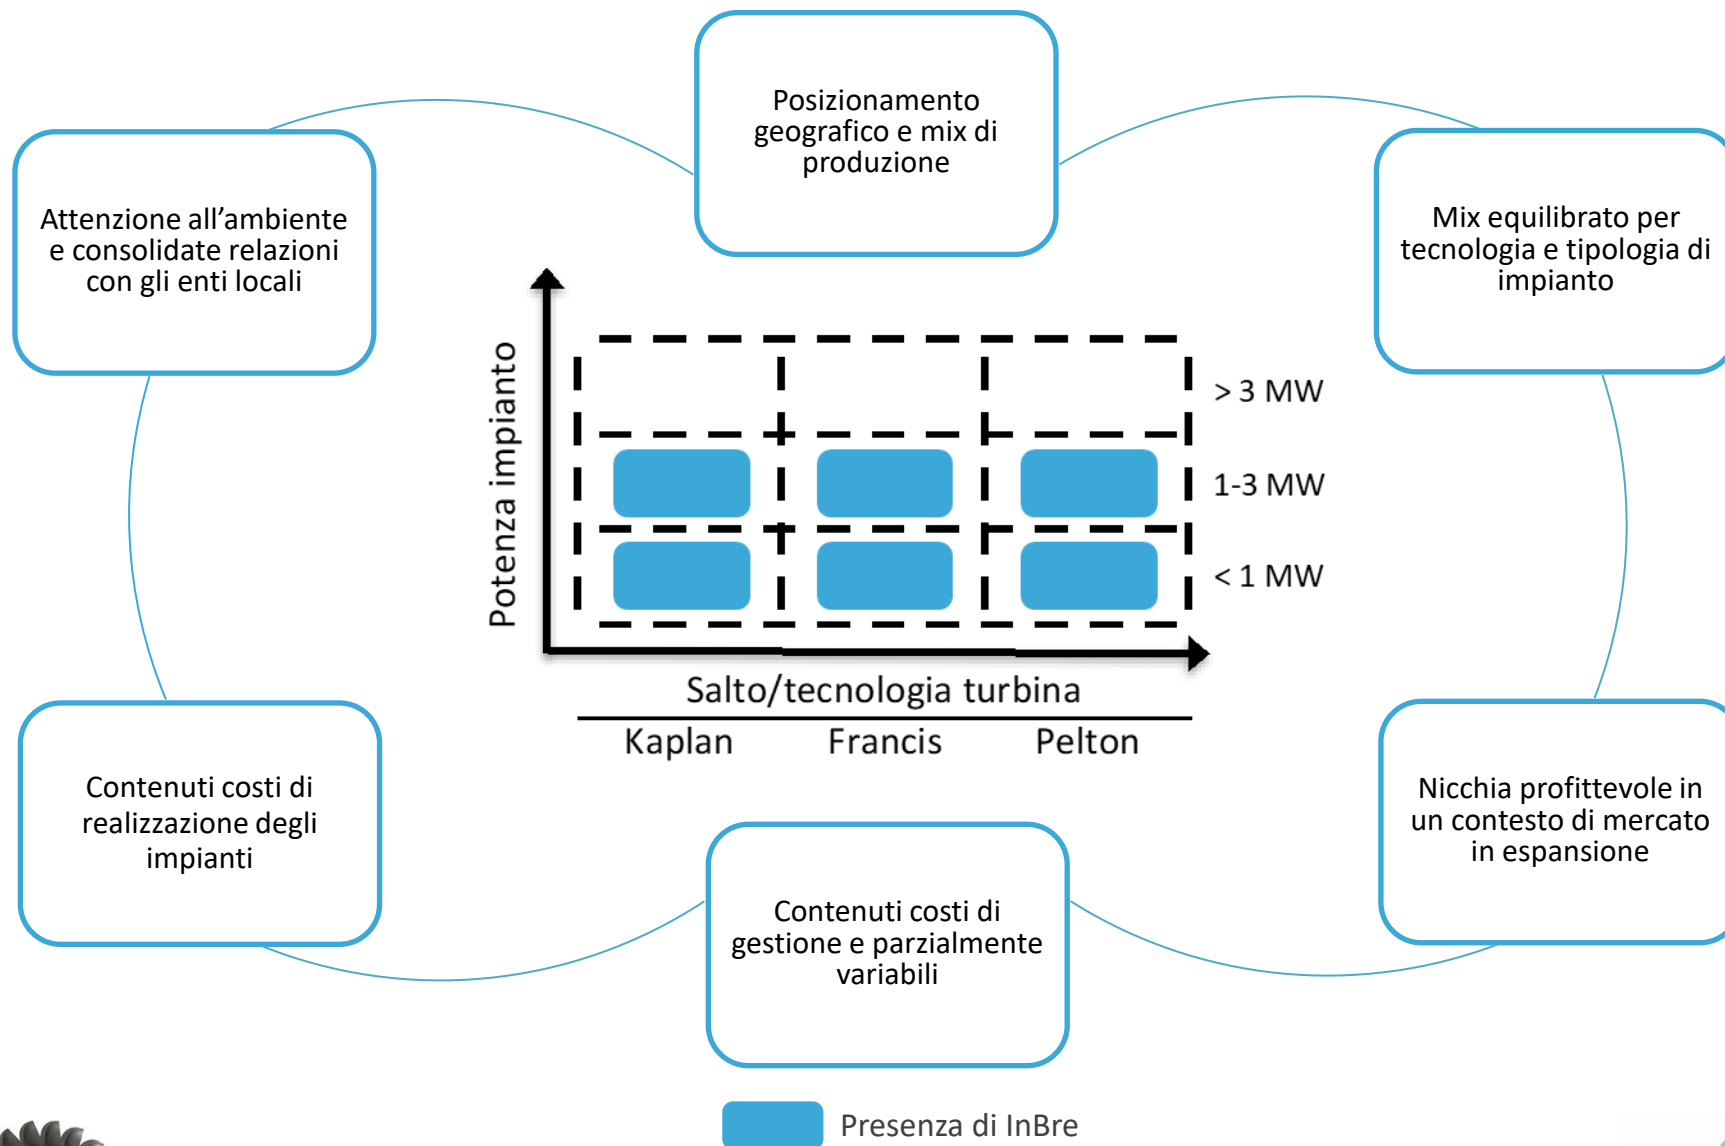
Posizionamento geografico e mix di produzione

Attenzione all’ambiente e consolidate relazioni con gli enti locali

Mix equilibrato per tecnologia e tipologia di impianto

Potenza impianto

> 3 MW

1-3 MW

< 1 MW

Salto/tecnologia turbina

Kaplan

Francis

Pelton

Contenuti costi di realizzazione degli impianti

Nicchia profittevole in un contesto di mercato in espansione

Contenuti costi di gestione e parzialmente variabili

Presenza di InBre